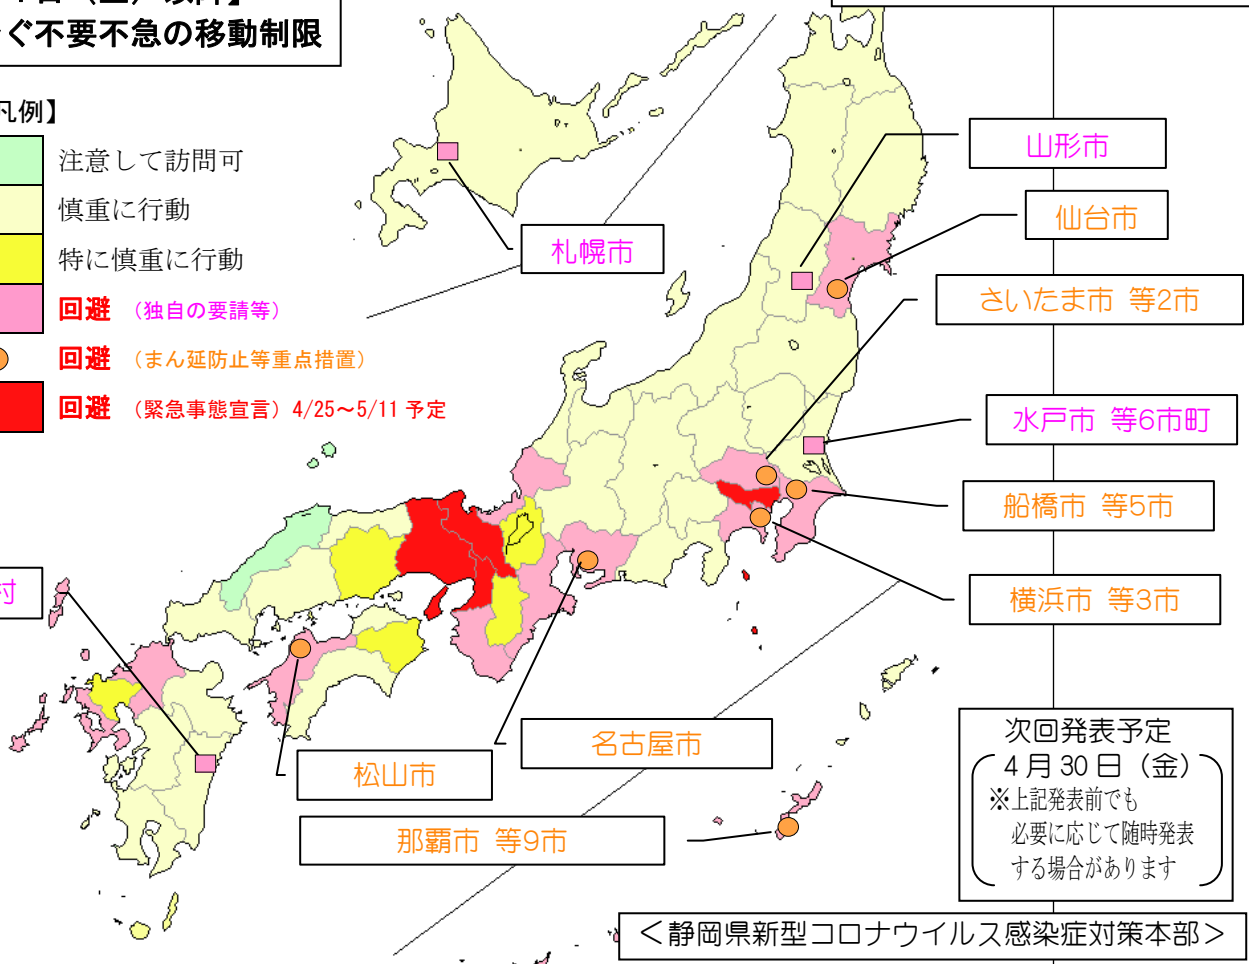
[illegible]ぐ不要不急の移動制限

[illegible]凡例】
注意して訪問可
慎重に行動
特に慎重に行動
回避 （独自の要請等）
回避 （まん延防止等重点措置）
回避 （緊急事態宣言）4/25～5/11 予定

札幌市
山形市
仙台市
さいたま市 等2市
水戸市 等6市町
船橋市 等5市
横浜市 等3市
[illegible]村
名古屋市
松山市
那覇市 等9市

次回発表予定
4月30日（金）
※上記発表前でも
必要に応じて随時発表
する場合があります

＜静岡県新型コロナウイルス感染症対策本部＞